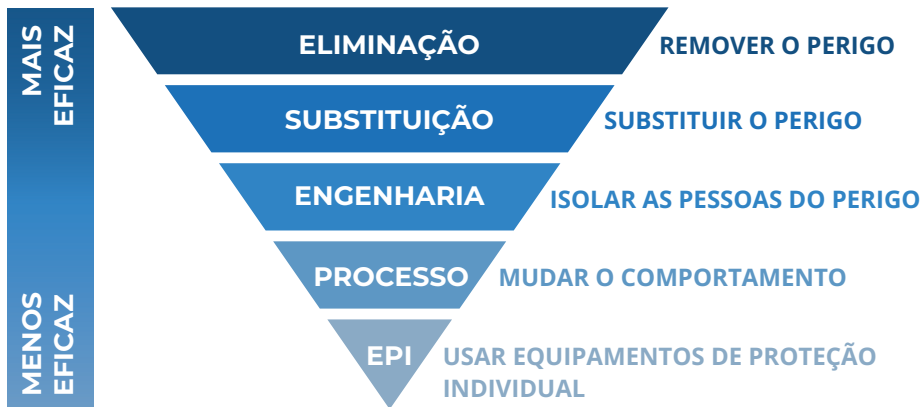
MAIS EFICAZ

ELIMINAÇÃO
REMOVER O PERIGO

SUBSTITUIÇÃO
SUBSTITUIR O PERIGO

ENGENHARIA
ISOLAR AS PESSOAS DO PERIGO

PROCESSO
MUDAR O COMPORTAMENTO

EPI
USAR EQUIPAMENTOS DE PROTEÇÃO INDIVIDUAL

MENOS EFICAZ